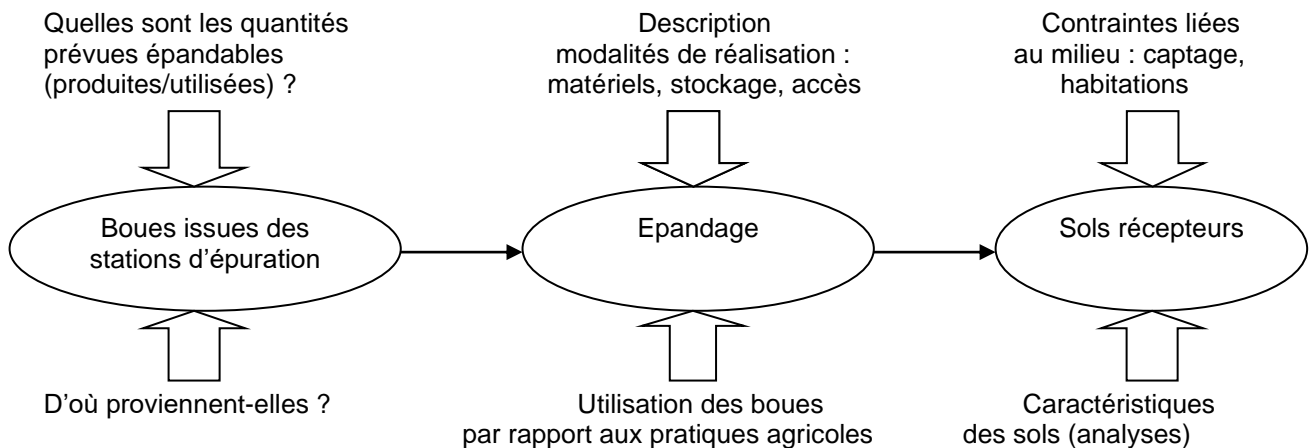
Quelles sont les quantités prévues épandables (produites/utilisées) ?

Description modalités de réalisation : matériels, stockage, accès

Contraintes liées au milieu : captage, habitations

Boues issues des stations d'épuration

Epandage

Sols récepteurs

D'où proviennent-elles ?

Utilisation des boues par rapport aux pratiques agricoles

Caractéristiques des sols (analyses)